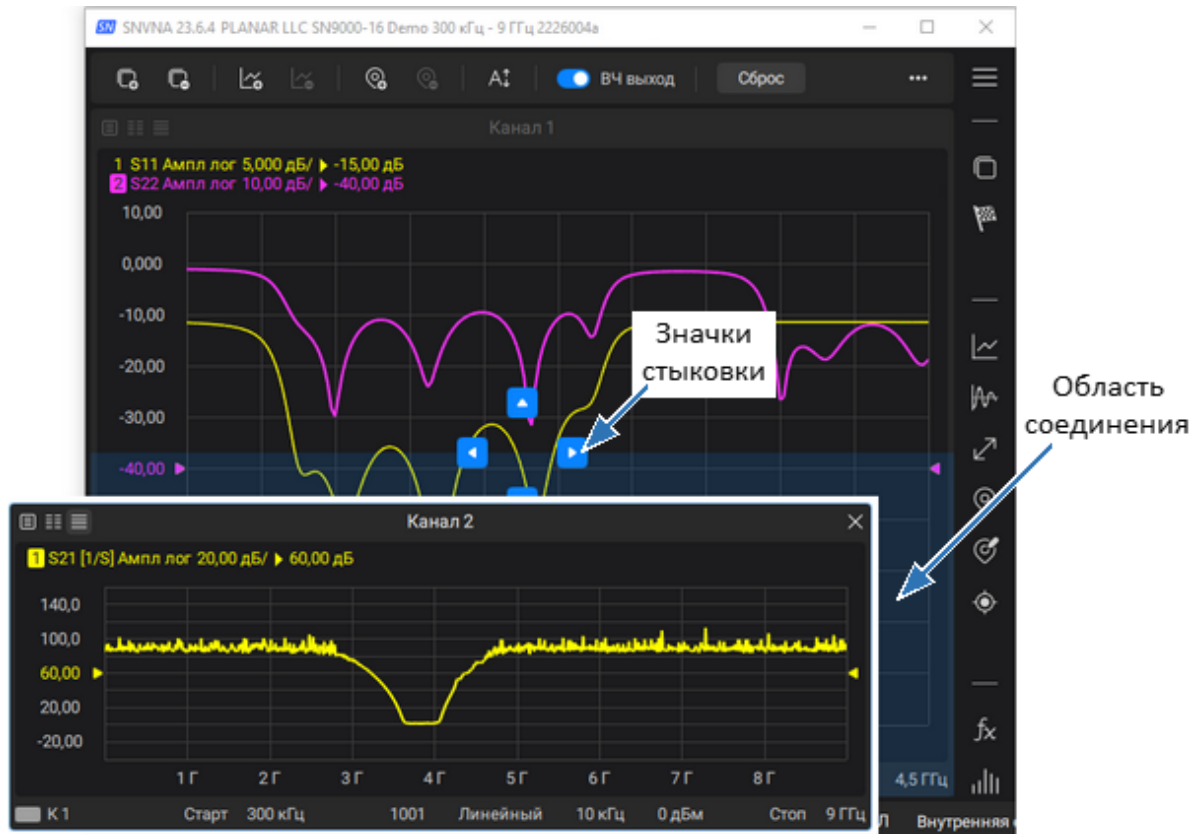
SN SNVNA 23.6.4 PLANAR LLC SN9000-16 Demo 300 кГц - 9 ГГц 2226004a

A↕ ВЧ выход Сброс ...

Канал 1

1 S11 Ампл лог 5,000 дБ/ ▶ -15,00 дБ
2 S22 Ампл лог 10,00 дБ/ ▶ -40,00 дБ

10,00
0,000
-10,00
-20,00
-30,00
-40,00

Значки стыковки

Область соединения

Канал 2

1 S21 [1/S] Ампл лог 20,00 дБ/ ▶ 60,00 дБ

140,0
100,0
60,00
20,00
-20,00

1 Г 2 Г 3 Г 4 Г 5 Г 6 Г 7 Г 8 Г

4,5 ГГц

К 1 Старт 300 кГц 1001 Линейный 10 кГц 0 дБм Стоп 9 ГГц Внутренняя

fx